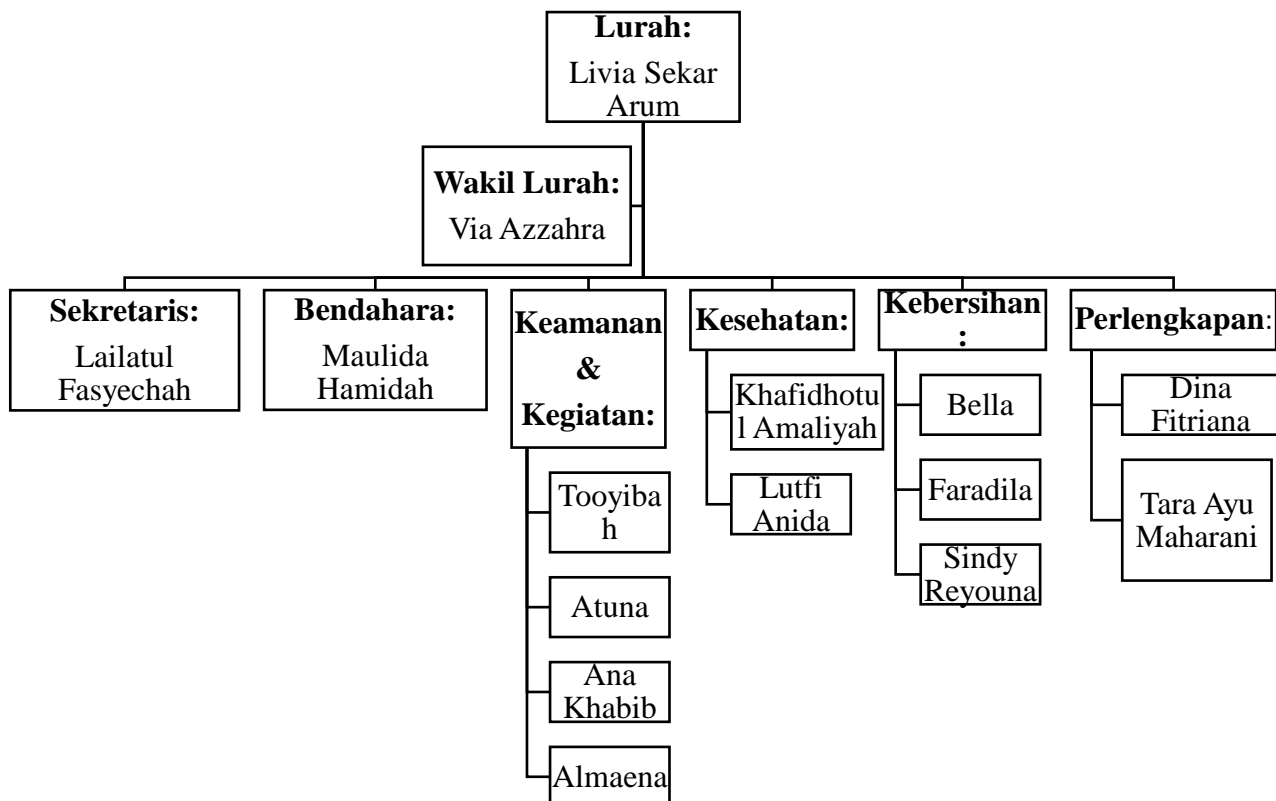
Lurah:
Livia Sekar Arum

Wakil Lurah:
Via Azzahra

Sekretaris:
Lailatul Fasyechah

Bendahara:
Maulida Hamidah

Keamanan & Kegiatan:
Tooyibah
Atuna
Ana Khabib
Almaena

Kesehatan:
Khafidhotul Amaliyah
Lutfi Anida

Kebersihan:
Bella
Faradila
Sindy Reyouna

Perlengkapan:
Dina Fitriana
Tara Ayu Maharani